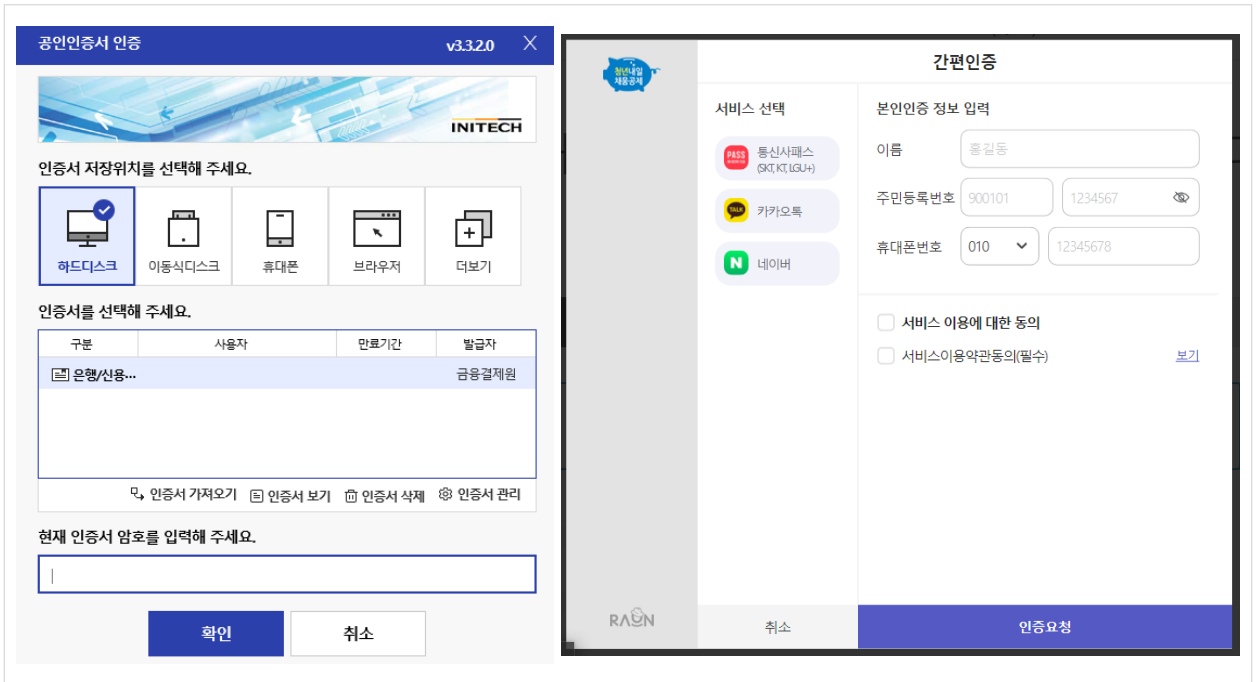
공인인증서 인증 v3.3.2.0 X

INITECH

인증서 저장위치를 선택해 주세요.

하드디스크
이동식디스크
휴대폰
브라우저
더보기

인증서를 선택해 주세요.

| 구분 | 사용자 | 만료기간 | 발급자 |
|---|---|---|---|
| 은행/신용... | | | 금융결제원 |

인증서 가져오기 인증서 보기 인증서 삭제 인증서 관리

현재 인증서 암호를 입력해 주세요.

확인 취소

청년내일채움공제

간편인증

서비스 선택

PASS 통신사패스 (SKT, KT, LGU+)

TALK 카카오톡

N 네이버

본인인증 정보 입력

이름 홍길동

주민등록번호 900101 1234567

휴대폰번호 010 12345678

서비스 이용에 대한 동의

서비스이용약관동의(필수) 보기

RAON

취소

인증요청